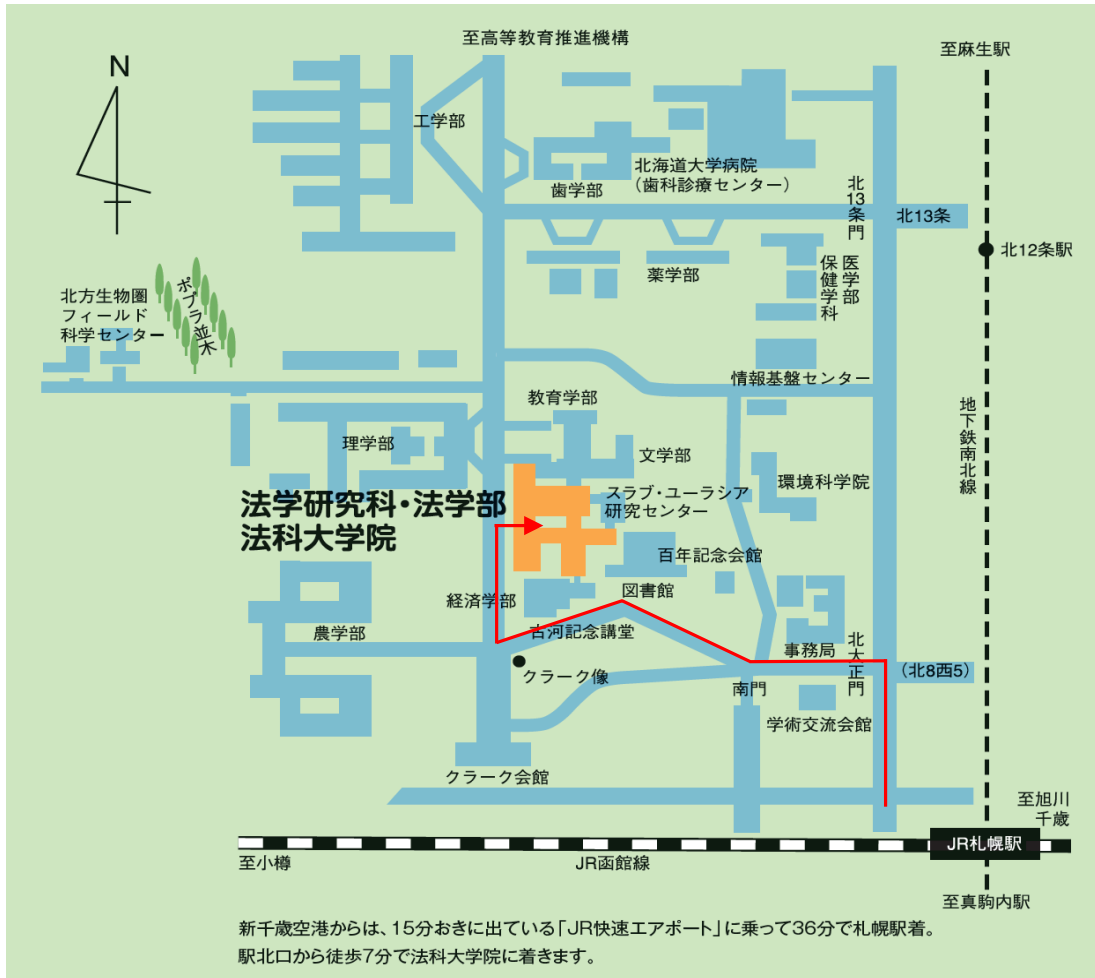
N

至高等教育推進機構

至麻生駅

工学部

歯学部

北海道大学病院
（歯科診療センター）

北13条門

北13条

北12条駅

薬学部

医学部

保健学科

北方生物圏フィールド科学センター

ポプラ並木

情報基盤センター

地下鉄南北線

教育学部

理学部

文学部

環境科学院

法学研究科・法学部
法科大学院

スラブ・ユーラシア研究センター

百年記念会館

図書館

経済学部

古河記念講堂

農学部

事務局

北大正門

（北8西5）

クラーク像

南門

学術交流会館

クラーク会館

至旭川
千歳

至小樽

JR函館線

JR札幌駅

至真駒内駅

新千歳空港からは、15分おきに出ている「JR快速エアポート」に乗って36分で札幌駅着。
駅北口から徒歩7分で法科大学院に着きます。